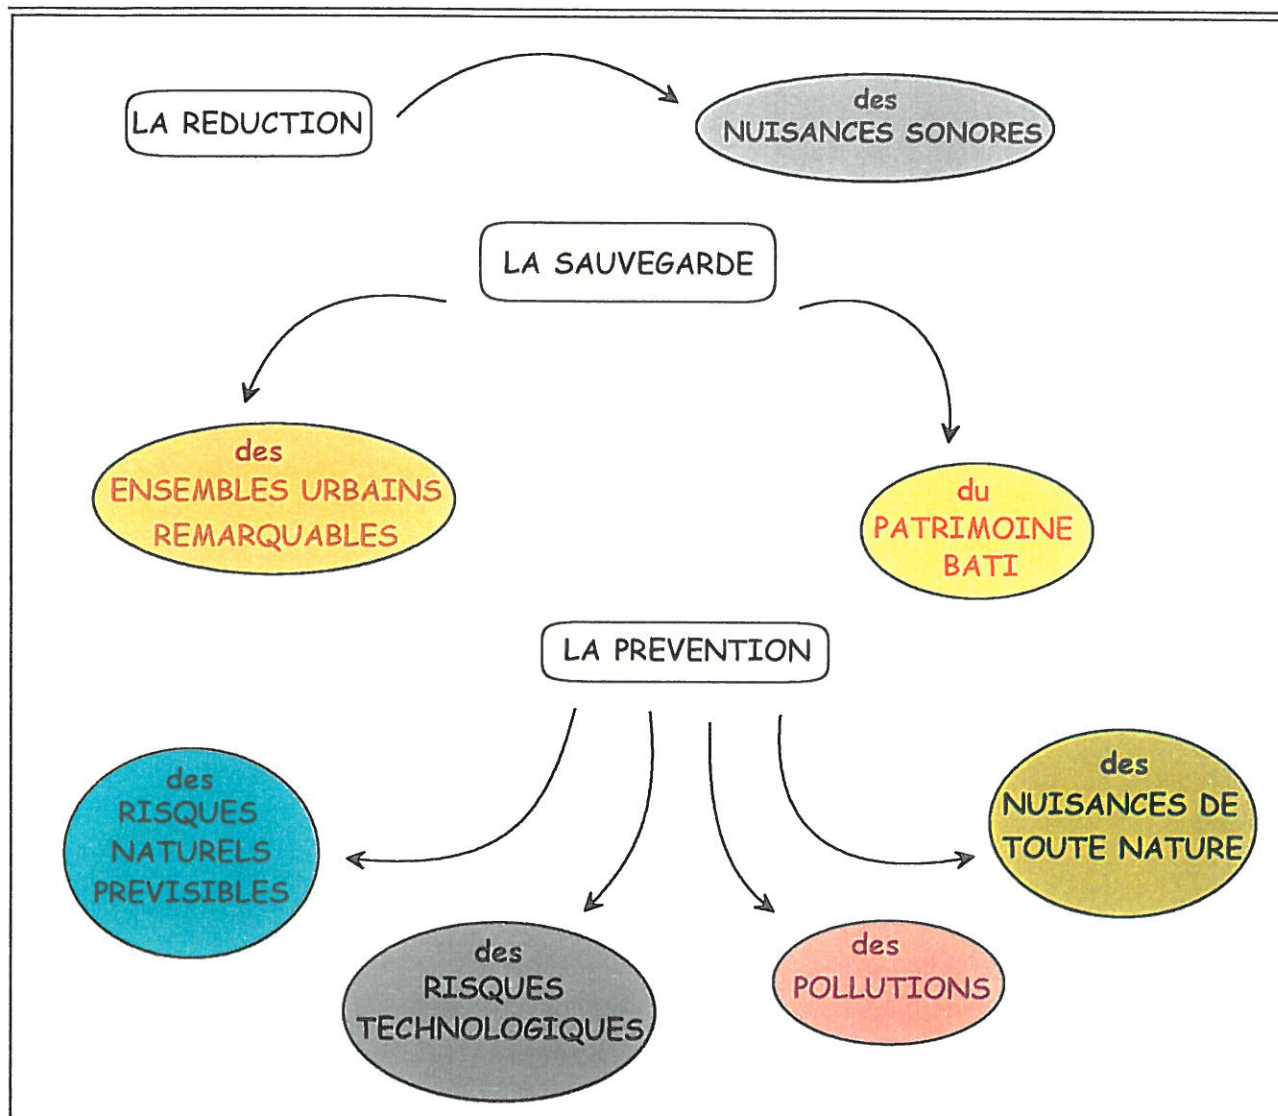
LA REDUCTION

des
NUISANCES SONORES

LA SAUVEGARDE

des
ENSEMBLES URBAINS
REMARQUABLES

du
PATRIMOINE
BATI

LA PREVENTION

des
RISQUES
NATURELS
PREVISIBLES

des
RISQUES
TECHNOLOGIQUES

des
POLLUTIONS

des
NUISANCES DE
TOUTE NATURE